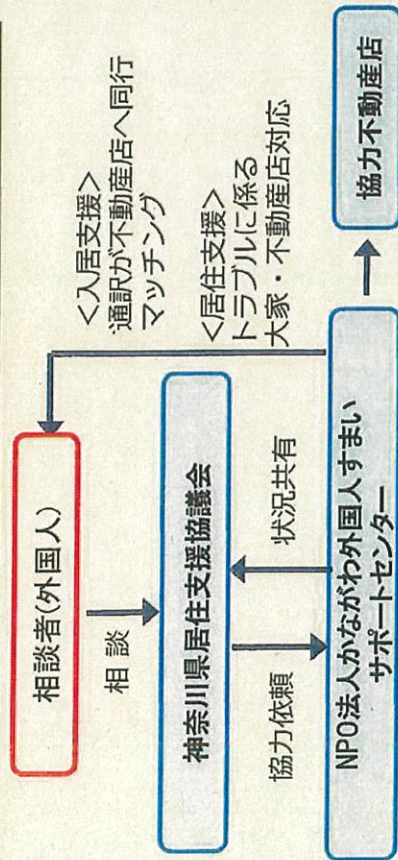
協力不動産店

<入居支援>
通訳が不動産店へ同行
マッチング

<居住支援>
トラブルに係る
大家・不動産店対応

相談者(外国人)

相 談

神奈川県居住支援協議会

状況共有

協力依頼

NPO法人かながわ外国人すまい
サポートセンター